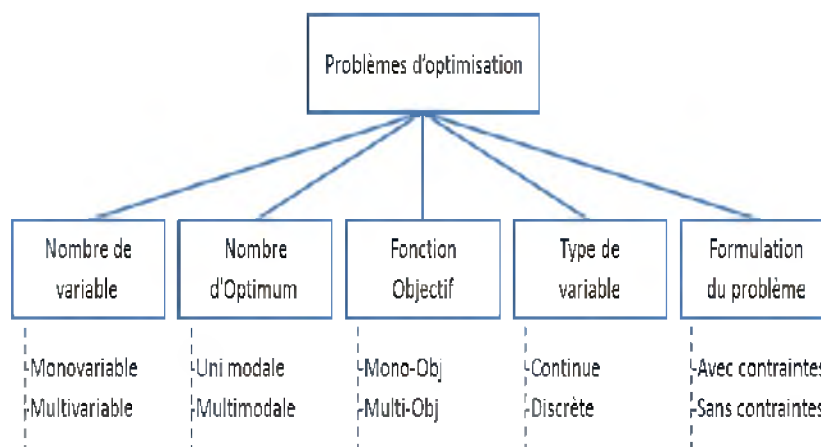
Problèmes d'optimisation

Nombre de variable

Monovariable
Multivariable

Nombre d'Optimum

Uni modale
Multimodale

Fonction Objectif

Mono-Obj
Multi-Obj

Type de variable

Continue
Discrète

Formulation du problème

Avec contraintes
Sans contraintes